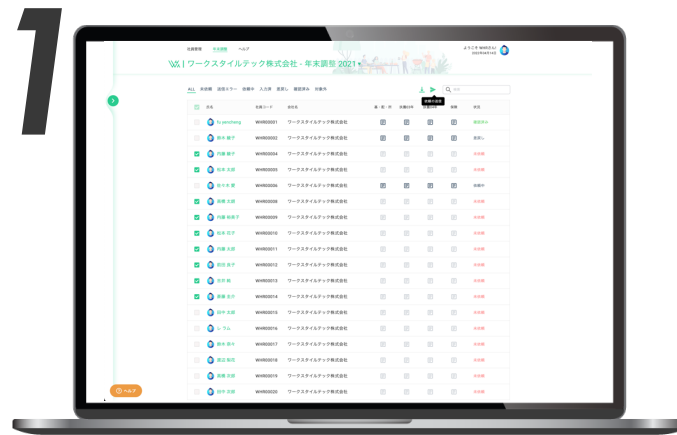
1

社員管理 年末調整 ヘルプ

ようこそ WAKU さん

ワークスタイルテック株式会社 - 年末調整 2021

ALL 未依頼 送信エラー 依頼中 入力済 差戻し 確認済み 対象外

依頼の送信

| | 氏名 | 社員コード | 会社名 | | | | | 状況 |
|---|---|---|---|---|---|---|---|---|
| | Fu yancheng | WHR00001 | ワークスタイルテック株式会社 | | | | | |
| | | WHR00002 | ワークスタイルテック株式会社 | | | | | |
| | | WHR00004 | ワークスタイルテック株式会社 | | | | | 未依頼 |
| | | WHR00005 | ワークスタイルテック株式会社 | | | | | 未依頼 |
| | | WHR00006 | ワークスタイルテック株式会社 | | | | | |
| | | WHR00008 | ワークスタイルテック株式会社 | | | | | 未依頼 |
| | | WHR00009 | ワークスタイルテック株式会社 | | | | | 未依頼 |
| | | WHR00010 | ワークスタイルテック株式会社 | | | | | 未依頼 |
| | | WHR00011 | ワークスタイルテック株式会社 | | | | | 未依頼 |
| | | WHR00012 | ワークスタイルテック株式会社 | | | | | 未依頼 |
| | | WHR00013 | ワークスタイルテック株式会社 | | | | | 未依頼 |
| | | WHR00014 | ワークスタイルテック株式会社 | | | | | 未依頼 |
| | | WHR00015 | ワークスタイルテック株式会社 | | | | | 未依頼 |
| | | WHR00016 | ワークスタイルテック株式会社 | | | | | 未依頼 |
| | | WHR00017 | ワークスタイルテック株式会社 | | | | | 未依頼 |
| | | WHR00018 | ワークスタイルテック株式会社 | | | | | 未依頼 |
| | | WHR00019 | ワークスタイルテック株式会社 | | | | | 未依頼 |
| | | WHR00020 | ワークスタイルテック株式会社 | | | | | 未依頼 |

ヘルプ